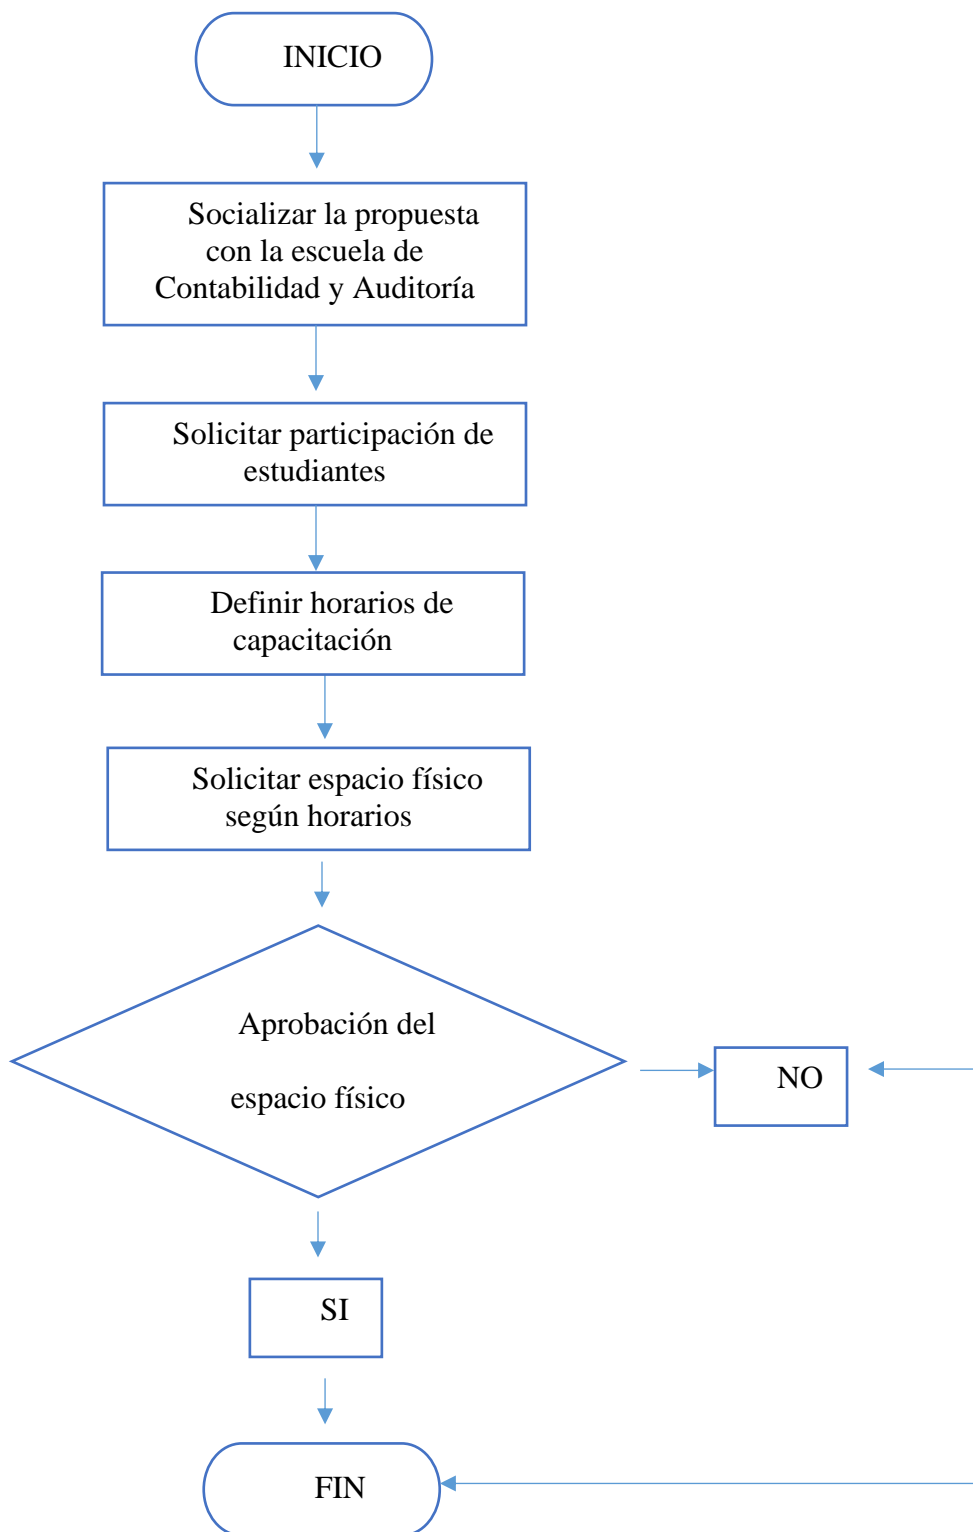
INICIO

Socializar la propuesta con la escuela de Contabilidad y Auditoría

Solicitar participación de estudiantes

Definir horarios de capacitación

Solicitar espacio físico según horarios

Aprobación del espacio físico

NO

SI

FIN